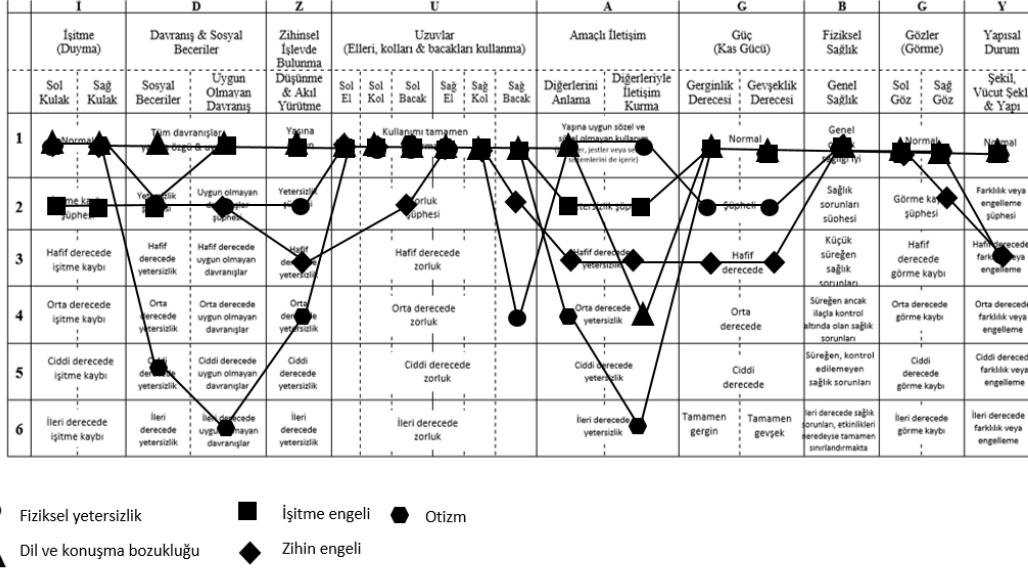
| | İ | D | | Z | U | | | | | | A | | G | | B | G | | Y |
|---|---|---|---|---|---|---|---|---|---|---|---|---|---|---|---|---|---|---|
| | İşitme (Duyma) | | Davranış & Sosyal Beceriler | | Zihinsel İşlevde Bulunma | Uzuvlar (Elleri, kolları & bacakları kullanma) | | | | | | Amaçlı İletişim | | Güç (Kas Gücü) | | Fiziksel Sağlık | Gözler (Görme) | | Yapısal Durum |
| | Sol Kulak | Sağ Kulak | Sosyal Beceriler | Uygun Olmayan Davranış | Düşünme & Akıl Yürütme | Sol El | Sol Kol | Sol Bacak | Sağ El | Sağ Kol | Sağ Bacak | Diğerlerini Anlama | Diğerleriyle İletişim Kurma | Gerginlik Derecesi | Gevşeklik Derecesi | Genel Sağlık | Sol Göz | Sağ Göz | Şekil, Vücut Şekli & Yapı |
| 1 | Normal | | Tüm davranışlar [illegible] | | Yaşına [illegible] | Kullanımı tamamen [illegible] | | | | | | Yaşına uygun sözel ve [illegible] jestler veya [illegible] sistemlerini de içerir) | | Normal | | Genel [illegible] sağlığı iyi | Normal | | Normal |
| 2 | İşitme kaybı şüphesi | | Yetersizlik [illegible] | Uygun olmayan davranış şüphesi | Yetersizlik şüphesi | Zorluk şüphesi | | | | | | Yetersizlik şüphesi | | Şüphesi | | Sağlık sorunları şüphesi | Görme kaybı şüphesi | | Farklılık veya engelleme şüphesi |
| 3 | Hafif derecede işitme kaybı | | Hafif derecede yetersizlik | Hafif derecede uygun olmayan davranışlar | Hafif derecede yetersizlik | Hafif derecede zorluk | | | | | | Hafif derecede yetersizlik | | Hafif derecede | | Küçük süreğen sağlık sorunları | Hafif derecede görme kaybı | | Hafif derecede farklılık veya engelleme |
| 4 | Orta derecede işitme kaybı | | Orta derecede yetersizlik | Orta derecede uygun olmayan davranışlar | Orta derecede yetersizlik | Orta derecede zorluk | | | | | | Orta derecede yetersizlik | | Orta derecede | | Süreğen ancak ilaçla kontrol altında olan sağlık sorunları | Orta derecede görme kaybı | | Orta derecede farklılık veya engelleme |
| 5 | Ciddi derecede işitme kaybı | | Ciddi derecede yetersizlik | Ciddi derecede uygun olmayan davranışlar | Ciddi derecede yetersizlik | Ciddi derecede zorluk | | | | | | Ciddi derecede yetersizlik | | Ciddi derecede | | Süreğen, kontrol edilemeyen sağlık sorunları | Ciddi derecede görme kaybı | | Ciddi derecede farklılık veya engelleme |
| 6 | İleri derecede işitme kaybı | | İleri derecede yetersizlik | İleri derecede uygun olmayan davranışlar | İleri derecede yetersizlik | İleri derecede zorluk | | | | | | İleri derecede yetersizlik | | Tamamen gergin | Tamamen gevşek | İleri derecede sağlık sorunları, etkinlikleri neredeyse tamamen sınırlandırmakta | İleri derecede görme kaybı | | İleri derecede farklılık veya engelleme |

Fiziksel yetersizlik
İşitme engeli
Otizm
Dil ve konuşma bozukluğu
Zihin engeli